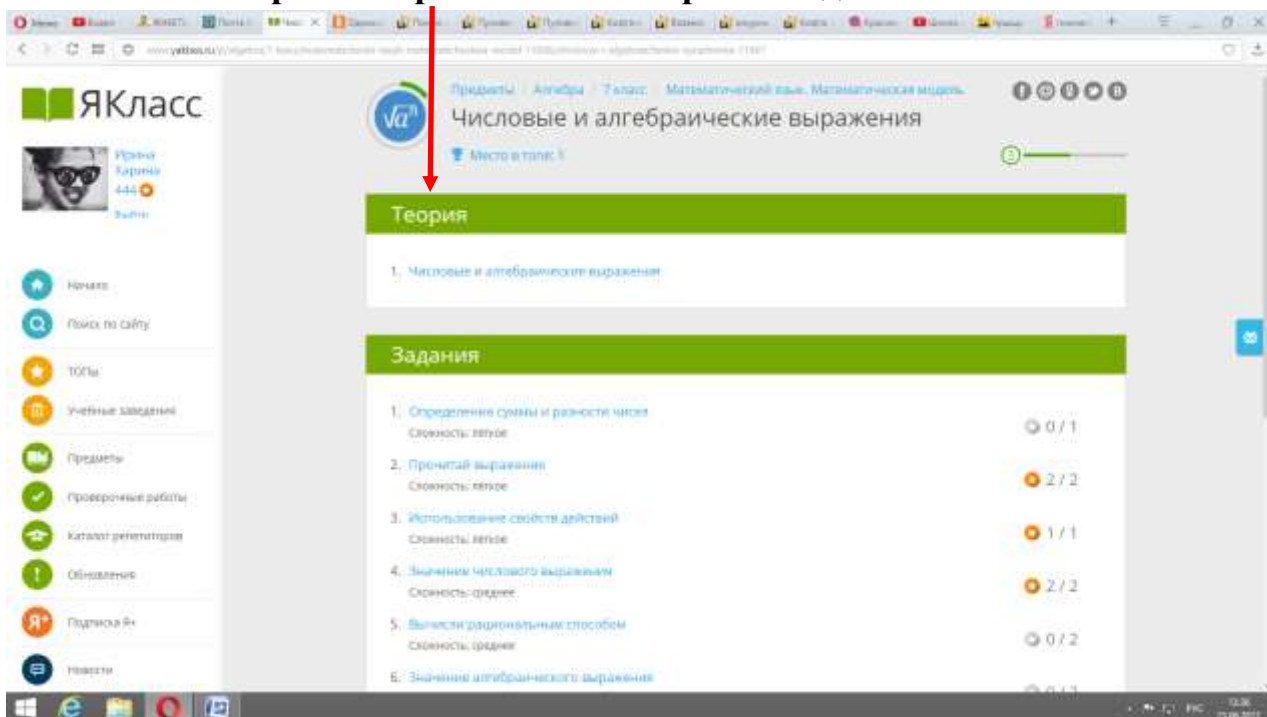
ЯКласс

Ирина
Харина
444

Выйти

Начало
Поиск по сайту
ТОПы
Учебные заведения
Предметы
Проверочные работы
Каталог репетиторов
Обновления
Подписка Я+
Новости

Предметы / Алгебра / 7 класс / Математический язык. Математическая модель

Числовые и алгебраические выражения

Место в топе: 1

Теория

1. Числовые и алгебраические выражения

Задания

1. Определение суммы и разности чисел
Сложность: лёгкое
0 / 1

2. Прочитай выражение
Сложность: лёгкое
2 / 2

3. Использование свойств действий
Сложность: лёгкое
1 / 1

4. Значение числового выражения
Сложность: среднее
2 / 2

5. Вычисли рациональным способом
Сложность: среднее
0 / 2

6. Значение алгебраического выражения

РУС